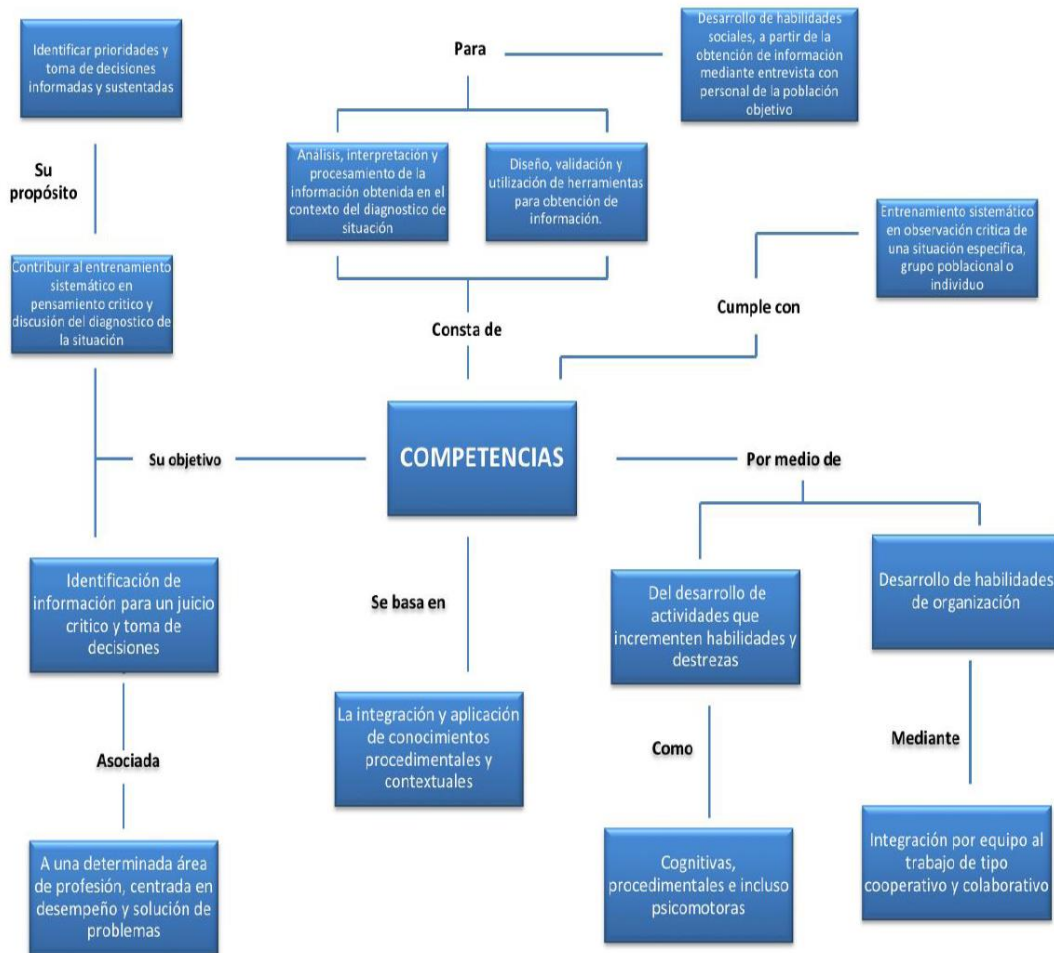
Identificar prioridades y toma de decisiones informadas y sustentadas

Su propósito

Contribuir al entrenamiento sistemático en pensamiento critico y discusión del diagnostico de la situación

Para

Desarrollo de habilidades sociales, a partir de la obtención de información mediante entrevista con personal de la población objetivo

Análisis, interpretación y procesamiento de la información obtenida en el contexto del diagnostico de situación

Diseño, validación y utilización de herramientas para obtención de información.

Entrenamiento sistemático en observación critica de una situación especifica, grupo poblacional o individuo

Cumple con

Consta de

Su objetivo

COMPETENCIAS

Por medio de

Identificación de información para un juicio critico y toma de decisiones

Se basa en

Del desarrollo de actividades que incrementen habilidades y destrezas

Desarrollo de habilidades de organización

Asociada

La integración y aplicación de conocimientos procedimentales y contextuales

Como

Mediante

A una determinada área de profesión, centrada en desempeño y solución de problemas

Cognitivas, procedimentales e incluso psicomotoras

Integración por equipo al trabajo de tipo cooperativo y colaborativo